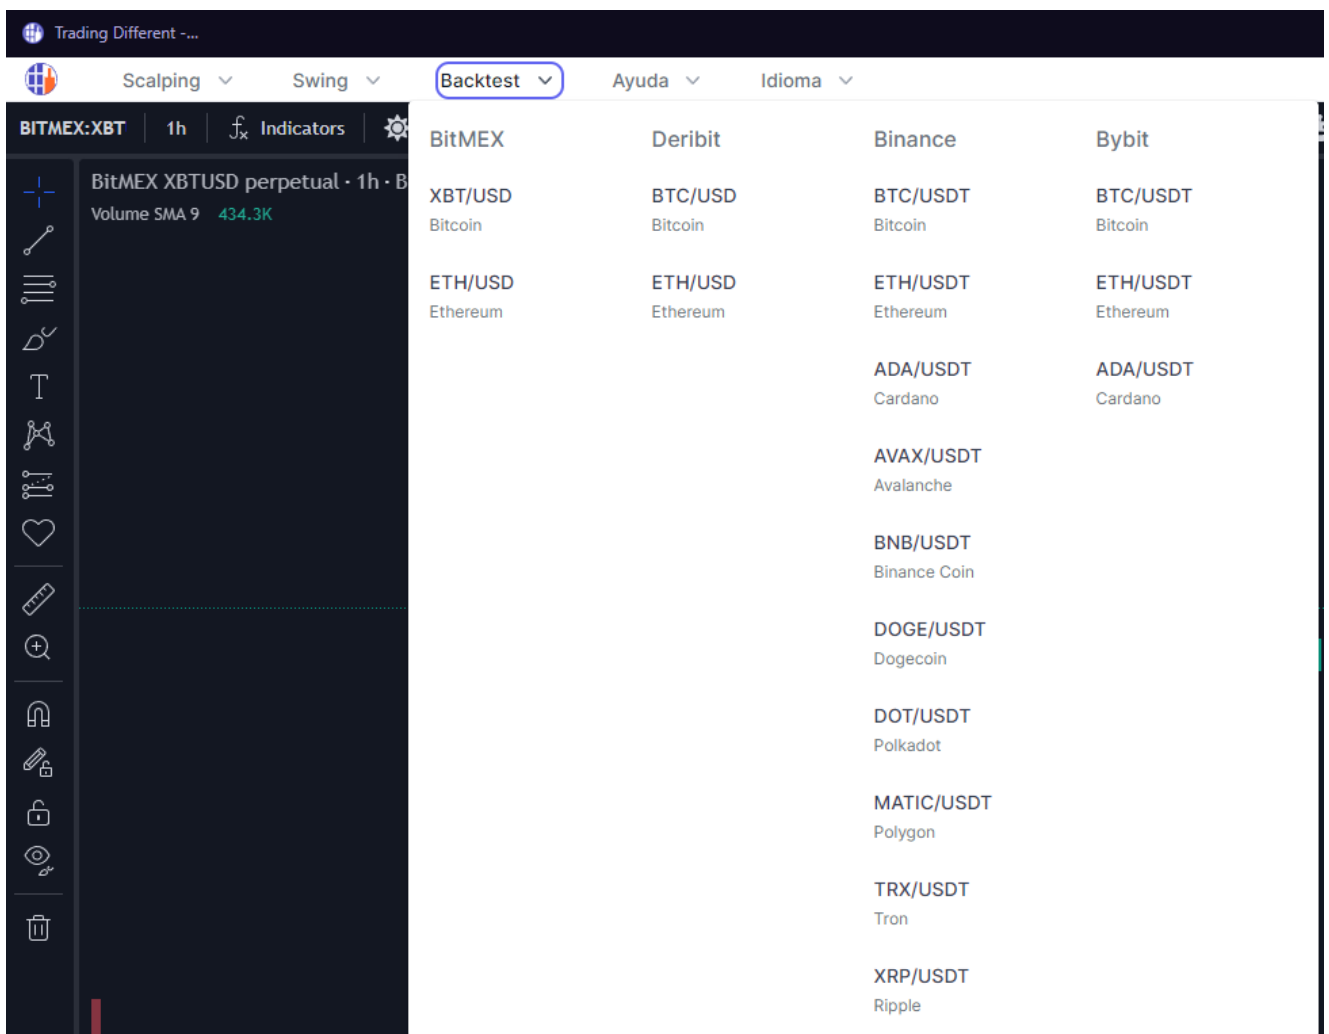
Trading Different -...

Scalping Swing Backtest Ayuda Idioma

BITMEX:XBT 1h Indicators

BitMEX XBTUSD perpetual · 1h · B
Volume SMA 9 434.3K

BitMEX

XBT/USD
Bitcoin

ETH/USD
Ethereum

Deribit

BTC/USD
Bitcoin

ETH/USD
Ethereum

Binance

BTC/USDT
Bitcoin

ETH/USDT
Ethereum

ADA/USDT
Cardano

AVAX/USDT
Avalanche

BNB/USDT
Binance Coin

DOGE/USDT
Dogecoin

DOT/USDT
Polkadot

MATIC/USDT
Polygon

TRX/USDT
Tron

XRP/USDT
Ripple

Bybit

BTC/USDT
Bitcoin

ETH/USDT
Ethereum

ADA/USDT
Cardano